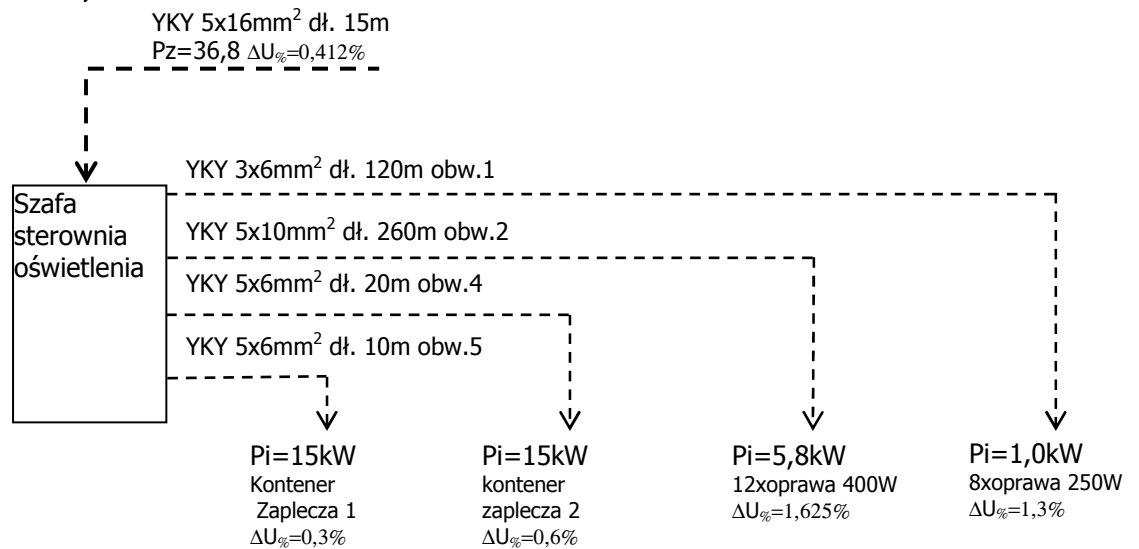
YKY 5x16mm$^2$ dł. 15m
Pz=36,8 $\Delta U_{\%}=0,412\%$

Szafa sterownia oświetlenia

YKY 3x6mm$^2$ dł. 120m obw.1

YKY 5x10mm$^2$ dł. 260m obw.2

YKY 5x6mm$^2$ dł. 20m obw.4

YKY 5x6mm$^2$ dł. 10m obw.5

Pi=15kW
Kontener Zaplecza 1
$\Delta U_{\%}=0,3\%$

Pi=15kW
kontener zaplecza 2
$\Delta U_{\%}=0,6\%$

Pi=5,8kW
12xoprawa 400W
$\Delta U_{\%}=1,625\%$

Pi=1,0kW
8xoprawa 250W
$\Delta U_{\%}=1,3\%$